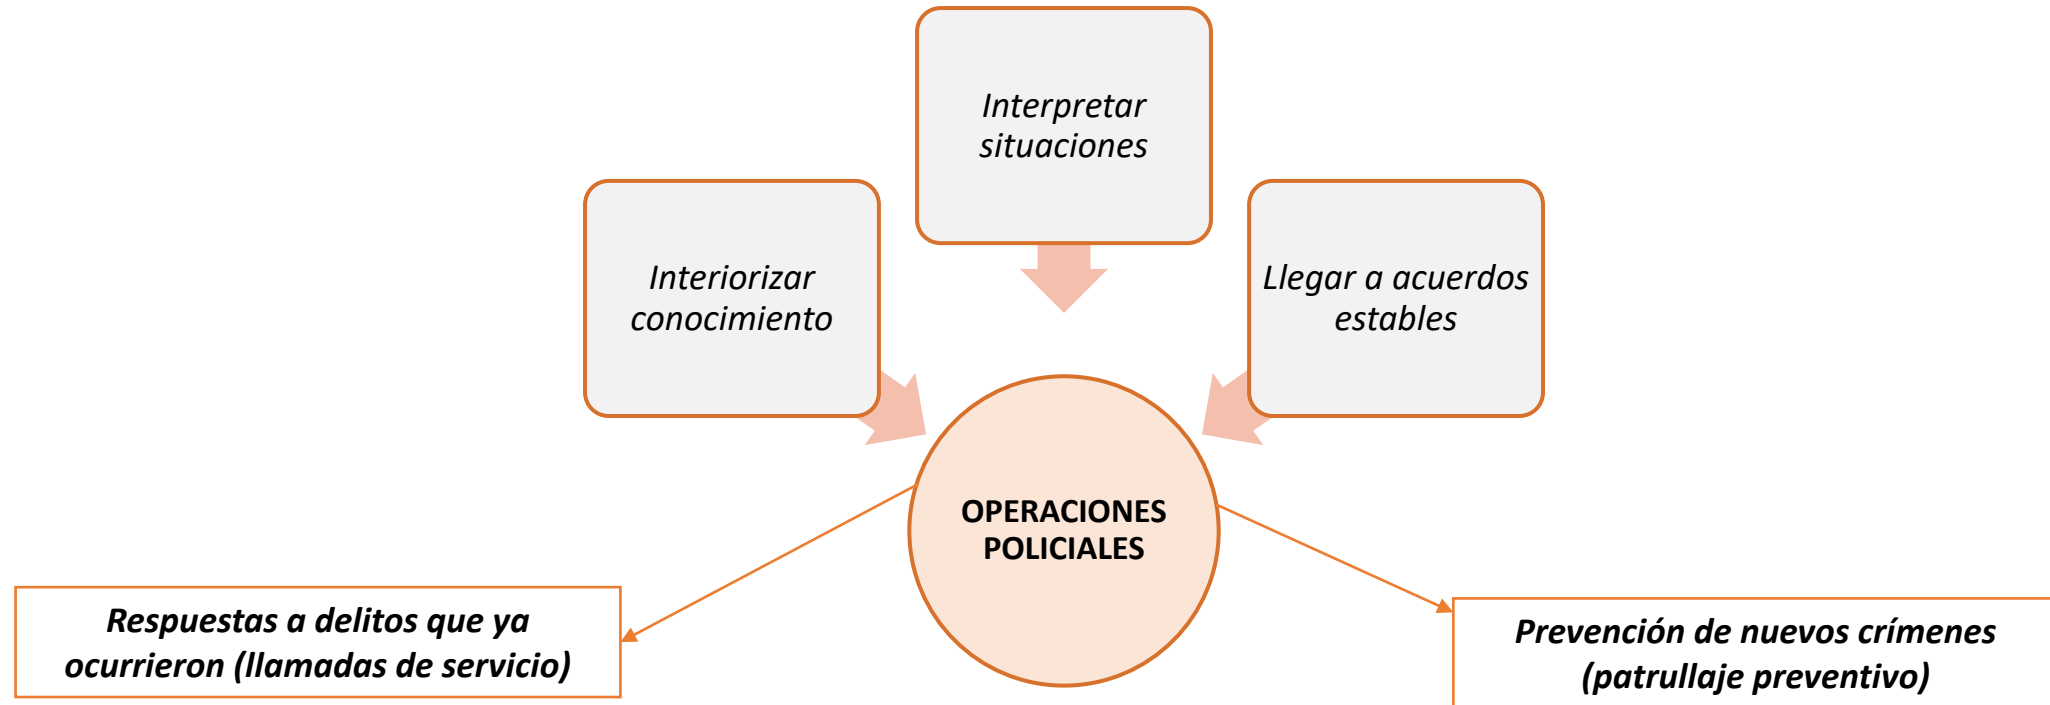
Interpretar situaciones

Interiorizar conocimiento

Llegar a acuerdos estables

OPERACIONES POLICIALES

Respuestas a delitos que ya ocurrieron (llamadas de servicio)

Prevención de nuevos crímenes (patrullaje preventivo)